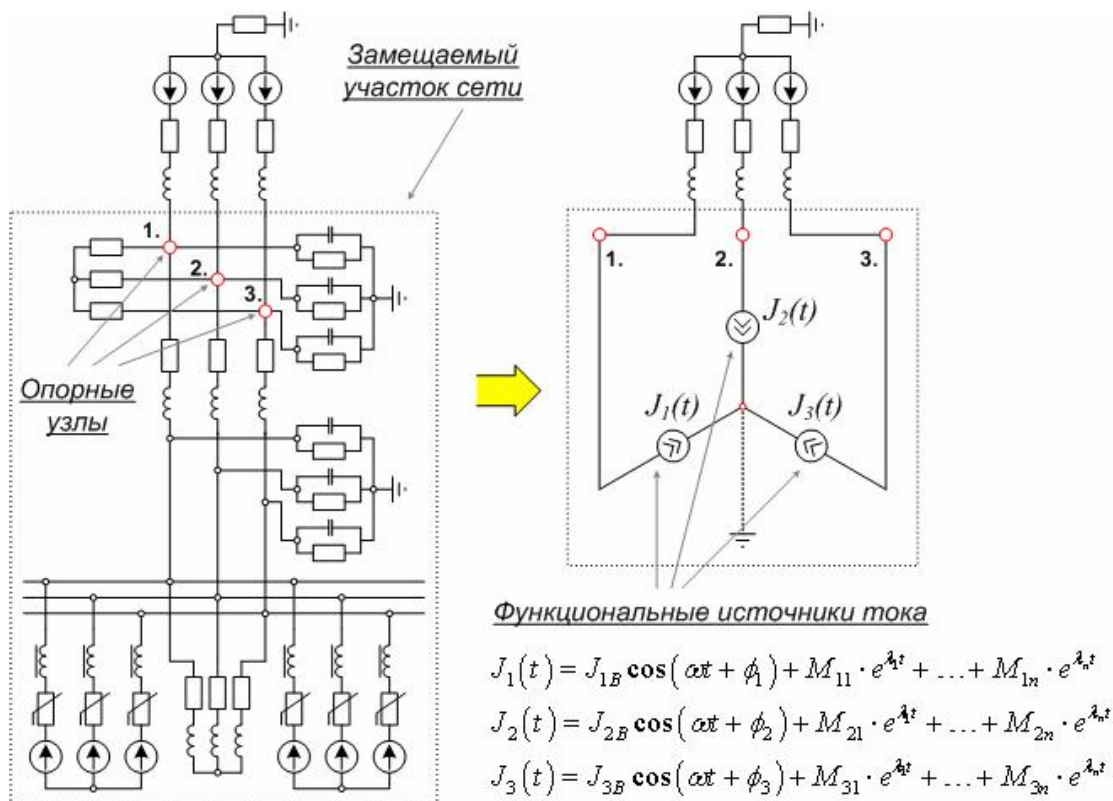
Замещаемый участок сети

1.
2.
3.

Опорные узлы

1.
2.
3.

$J_2(t)$

$J_1(t)$

$J_3(t)$

Функциональные источники тока

$J_1(t) = J_{1B}\cos(\omega t + \phi_1) + M_{11}\cdot e^{\lambda_1 t} + \ldots + M_{1n}\cdot e^{\lambda_n t}$

$J_2(t) = J_{2B}\cos(\omega t + \phi_2) + M_{21}\cdot e^{\lambda_1 t} + \ldots + M_{2n}\cdot e^{\lambda_n t}$

$J_3(t) = J_{3B}\cos(\omega t + \phi_3) + M_{31}\cdot e^{\lambda_1 t} + \ldots + M_{3n}\cdot e^{\lambda_n t}$